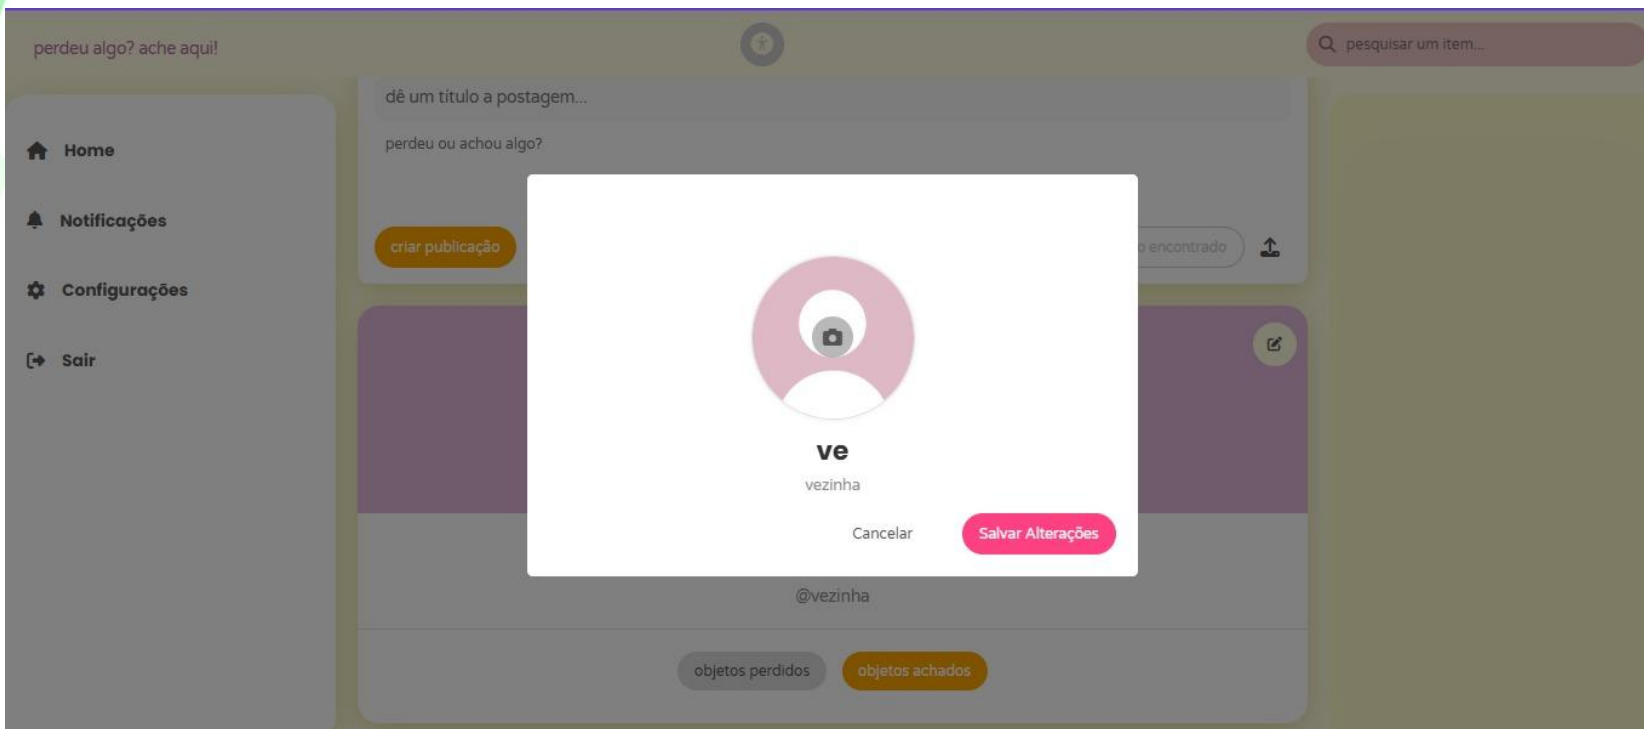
perdeu algo? ache aqui!

pesquisar um item...

Home

Notificações

Configurações

Sair

dê um titulo a postagem...

perdeu ou achou algo?

criar publicação

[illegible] encontrado

ve

vezinha

Cancelar

Salvar Alterações

@vezinha

objetos perdidos

objetos achados